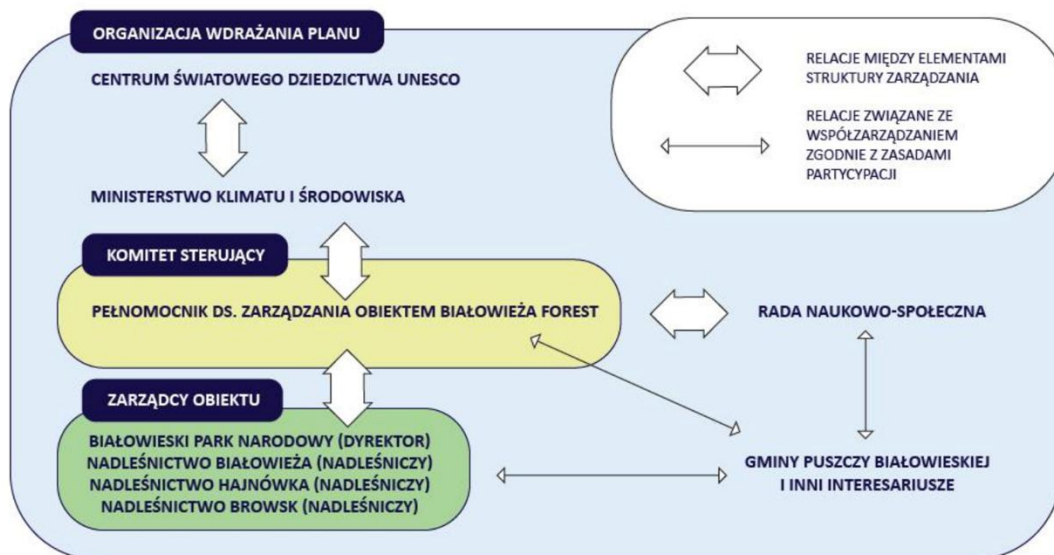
ORGANIZACJA WDRAŻANIA PLANU

CENTRUM ŚWIATOWEGO DZIEDZICTWA UNESCO

MINISTERSTWO KLIMATU I ŚRODOWISKA

RELACJE MIĘDZY ELEMENTAMI STRUKTURY ZARZĄDZANIA

RELACJE ZWIĄZANE ZE WSPÓŁZARZĄDZANIEM ZGODNIE Z ZASADAMI PARTYCYPACJI

KOMITET STERUJĄCY

PEŁNOMOCNIK DS. ZARZĄDZANIA OBIEKTEM BIAŁOWIEŻA FOREST

RADA NAUKOWO-SPOŁECZNA

ZARZĄDCY OBIEKTU

BIAŁOWIESKI PARK NARODOWY (DYREKTOR)
NADLEŚNICTWO BIAŁOWIEŻA (NADLEŚNICZY)
NADLEŚNICTWO HAJNÓWKA (NADLEŚNICZY)
NADLEŚNICTWO BROWSK (NADLEŚNICZY)

GMINY PUSZCZY BIAŁOWIESKIEJ I INNI INTERESARIUSZE